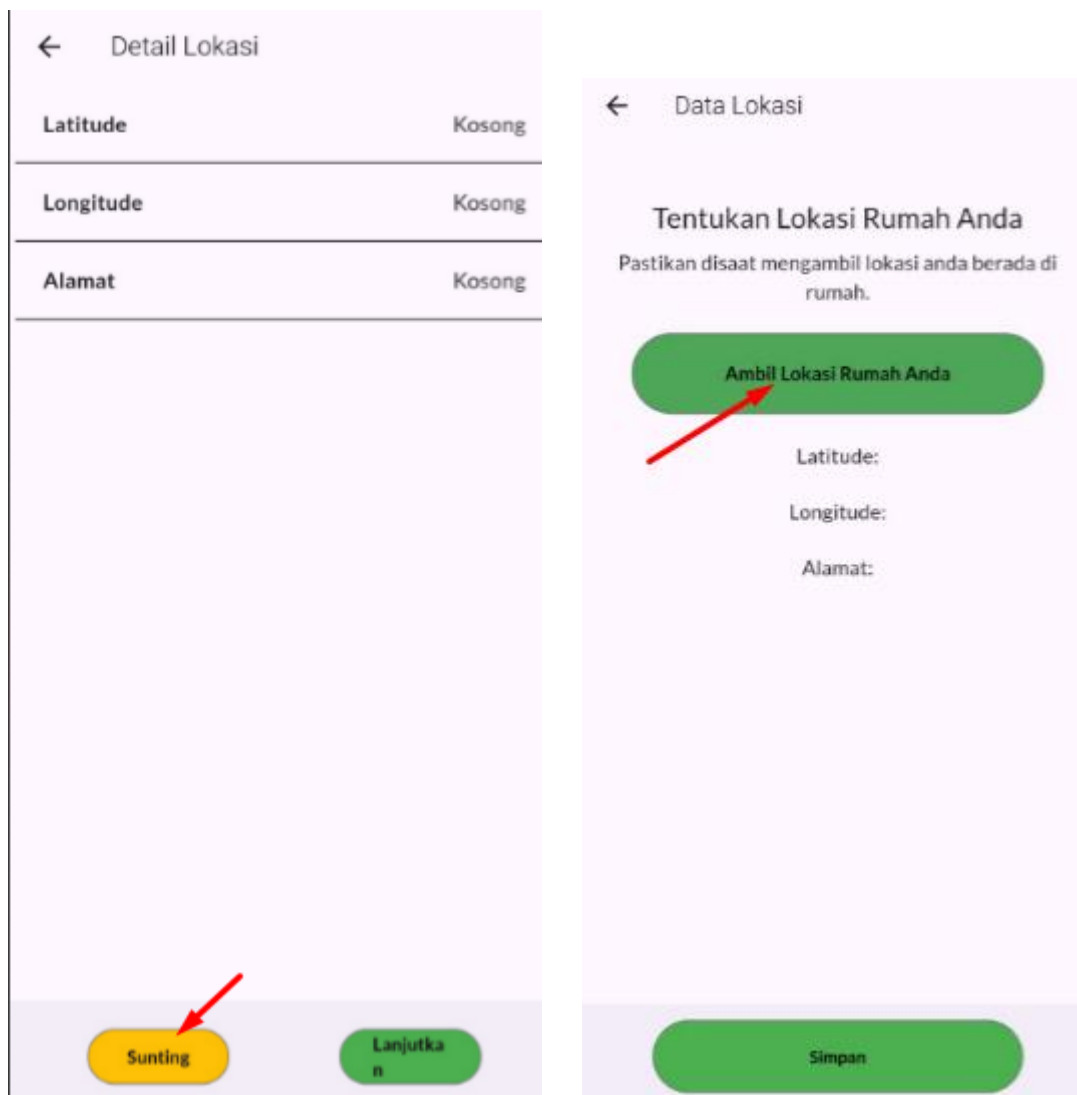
Detail Lokasi

Latitude Kosong

Longitude Kosong

Alamat Kosong

Sunting

Lanjutkan

Data Lokasi

Tentukan Lokasi Rumah Anda

Pastikan disaat mengambil lokasi anda berada di rumah.

Ambil Lokasi Rumah Anda

Latitude:

Longitude:

Alamat:

Simpan